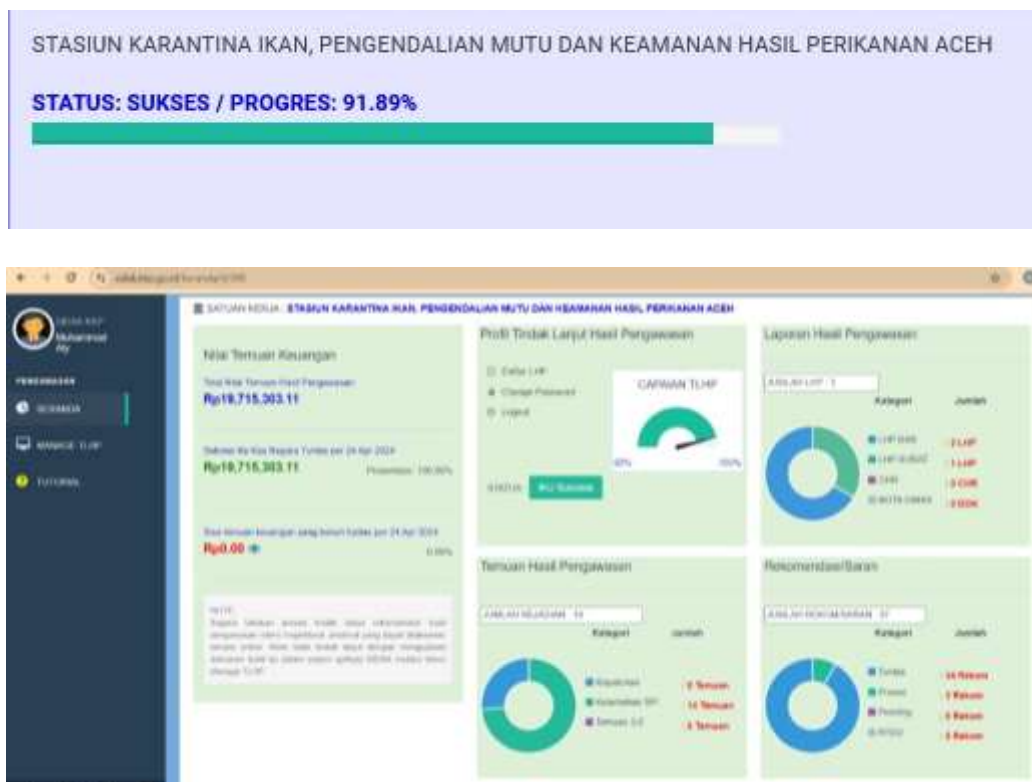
STASIUN KARANTINA IKAN, PENGENDALIAN MUTU DAN KEAMANAN HASIL PERIKANAN ACEH

STATUS: SUKSES / PROGRES: 91.89%

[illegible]

Muhammad Aly

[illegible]

BERANDA

MANAGE TLHP

TUTORIAL

SATUAN KERJA : STASIUN KARANTINA IKAN, PENGENDALIAN MUTU DAN KEAMANAN HASIL PERIKANAN ACEH

Nilai Temuan Keuangan

Total Nilai Temuan Hasil Pengawasan

Rp19,715,303.11

Rp19,715,303.11

Persentase: 100.00%

Rp0.00

0.00%

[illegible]

Profil Tindak Lanjut Hasil Pengawasan

Daftar LHP

Change Password

Logout

CAPAIAN TLHP

0%

100%

STATUS

Laporan Hasil Pengawasan

JUMLAH LHP : 3

Kategori

Jumlah

2 LHP

1 LHP

0 CHR

0 DDK

Temuan Hasil Pengawasan

Kategori

Jumlah

Kepatuhan

Kelemahan SPI

Temuan 3 E

2 Temuan

14 Temuan

3 Temuan

Rekomendasi/Saran

Kategori

Jumlah

Tuntas

Proses

Pending

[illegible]

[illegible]